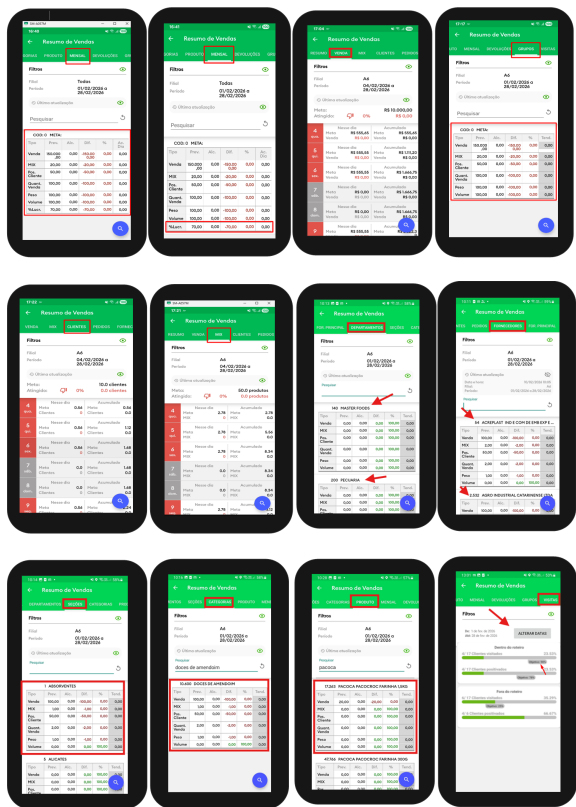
Resumo de Vendas

DIÁRIO PEDIDOS MENSAL DEVOLUÇÕES

Filtros

Filial Todas
Período 01/02/2026 a 28/02/2026

Última atualização

Pesquisar

COD: 0 META:

| Tipo | Prev. | Atu. | Dif. | % | Ac. Dia |
|---|---|---|---|---|---|
| Venda | 150.000,00 | 0,00 | -150.000,00 | 0,00 | 0,00 |
| MIX | 20,00 | 0,00 | -20,00 | 0,00 | 0,00 |
| Pos. Clientes | 50,00 | 0,00 | -50,00 | 0,00 | 0,00 |
| Quant. Venda | 100,00 | 0,00 | -100,00 | 0,00 | 0,00 |
| Peso | 100,00 | 0,00 | -100,00 | 0,00 | 0,00 |
| Volume | 100,00 | 0,00 | -100,00 | 0,00 | 0,00 |
| %Lucro | 70,00 | 0,00 | -70,00 | 0,00 | 0,00 |

Resumo de Vendas

DIÁRIO PEDIDOS MENSAL DEVOLUÇÕES

Filtros

Filial Todas
Período 01/02/2026 a 28/02/2026

Última atualização

Pesquisar

COD: 0 META:

| Tipo | Prev. | Atu. | Dif. | % | Ac. Dia |
|---|---|---|---|---|---|
| Venda | 150.000,00 | 0,00 | -150.000,00 | 0,00 | 0,00 |
| MIX | 20,00 | 0,00 | -20,00 | 0,00 | 0,00 |
| Pos. Clientes | 50,00 | 0,00 | -50,00 | 0,00 | 0,00 |
| Quant. Venda | 100,00 | 0,00 | -100,00 | 0,00 | 0,00 |
| Peso | 100,00 | 0,00 | -100,00 | 0,00 | 0,00 |
| Volume | 100,00 | 0,00 | -100,00 | 0,00 | 0,00 |
| %Lucro | 70,00 | 0,00 | -70,00 | 0,00 | 0,00 |

Resumo de Vendas

VENDAS VENDA MIX CLIENTES PEDIDOS

Filtros

Filial A6
Período 04/02/2026 a 28/02/2026

Última atualização

Metas: R$ 10.000,00
Atingido: 0%

Meses dia R$ 555,55 Meta R$ 0,00 Acumulado R$ 555,55 R$ 0,00
Meses dia R$ 1.666,75 R$ 0,00
Meses dia R$ 555,55 R$ 1.666,75
Meses dia R$ 0,00 R$ 1.666,75
Meses dia R$ 555,55

Resumo de Vendas

DEVOLUÇÕES GRUPOS VENDAS

Filtros

Filial A6
Período 01/02/2026 a 28/02/2026

Última atualização

Pesquisar

COD: 0 META:

| Tipo | Prev. | Atu. | Dif. | % | Tend. |
|---|---|---|---|---|---|
| Venda | 150.000,00 | 0,00 | 0,00 | 0,00 | 0,00 |
| MIX | 20,00 | 0,00 | -20,00 | 0,00 | 0,00 |
| Pos. Clientes | 50,00 | 0,00 | -50,00 | 0,00 | 0,00 |
| Quant. Venda | 100,00 | 0,00 | -100,00 | 0,00 | 0,00 |
| Peso | 100,00 | 0,00 | -100,00 | 0,00 | 0,00 |
| Volume | 100,00 | 0,00 | -100,00 | 0,00 | 0,00 |

Resumo de Vendas

VENDAS MIX CLIENTES PEDIDOS FORNECEDORES

Filtros

Filial A6
Período 04/02/2026 a 28/02/2026

Última atualização

Metas: 10.0 clientes
Atingido: 0% 0.0 clientes

Resumo de Vendas

PEDIDOS MENSAL MIX CLIENTES PEDIDOS

Filtros

Filial A6
Período 04/02/2026 a 28/02/2026

Última atualização

Metas: 50.0 produtos
Atingido: 0% 0.0 produtos

Resumo de Vendas

FOR. PRINCIPAL DEPARTAMENTOS SEÇÕES CATEG

Filtros

Filial A6
Período 01/02/2026 a 28/02/2026

Última atualização

Pesquisar

140 MASTER FOODS

| Tipo | Prev. | Atu. | Dif. | % | Tend. |
|---|---|---|---|---|---|
| Venda | 0,00 | 0,00 | 0,00 | 100,00 | 0,00 |
| MIX | 0,00 | 0,00 | 0,00 | 100,00 | 0,00 |
| Pos. Clientes | 0,00 | 0,00 | 0,00 | 100,00 | 0,00 |
| Quant. Venda | 0,00 | 0,00 | 0,00 | 100,00 | 0,00 |
| Peso | 0,00 | 0,00 | 0,00 | 100,00 | 0,00 |
| Volume | 0,00 | 0,00 | 0,00 | 100,00 | 0,00 |

200 PECUARIA

| Tipo | Prev. | Atu. | Dif. | % | Tend. |
|---|---|---|---|---|---|
| Venda | 0,00 | 0,00 | 0,00 | 100,00 | 0,00 |

Resumo de Vendas

PEDIDOS FORNECEDORES FOR. PRINCIPAL

Filtros

Filial A6
Período 01/02/2026 a 28/02/2026

Pesquisar

54 ACREPLAST IND E COM DE EMB EXP E...

| Tipo | Prev. | Atu. | Dif. | % | Tend. |
|---|---|---|---|---|---|
| Venda | 100,00 | 0,00 | 0,00 | 0,00 | 0,00 |
| MIX | 2,00 | 0,00 | -2,00 | 0,00 | 0,00 |
| Pos. Clientes | 2,00 | 0,00 | -2,00 | 0,00 | 0,00 |
| Quant. Venda | 1,00 | 0,00 | -1,00 | 0,00 | 0,00 |
| Peso | 1,00 | 0,00 | 0,00 | 0,00 | 0,00 |
| Volume | 1,00 | 0,00 | 0,00 | 0,00 | 0,00 |

2.532 AGRO INDUSTRIAL CATARINENSE LTDA

| Tipo | Prev. | Atu. | Dif. | % | Tend. |
|---|---|---|---|---|---|
| Venda | 100,00 | 0,00 | | | |

Resumo de Vendas

DEPARTAMENTOS SEÇÕES CATEGORIAS

Filtros

Filial A6
Período 01/02/2026 a 28/02/2026

Última atualização

Pesquisar

1 ABSORVENTES

| Tipo | Prev. | Atu. | Dif. | % | Tend. |
|---|---|---|---|---|---|
| Venda | 100,00 | 0,00 | -100,00 | 0,00 | 0,00 |
| MIX | 2,00 | 0,00 | -2,00 | 0,00 | 0,00 |
| Pos. Clientes | 50,00 | 0,00 | -50,00 | 0,00 | 0,00 |
| Quant. Venda | 2,00 | 0,00 | -2,00 | 0,00 | 0,00 |
| Peso | 1,00 | 0,00 | -1,00 | 0,00 | 0,00 |
| Volume | 0,00 | 0,00 | 0,00 | 0,00 | 0,00 |

5 ALICATES

| Tipo | Prev. | Atu. | Dif. | % | Tend. |
|---|---|---|---|---|---|
| Venda | 0,00 | 0,00 | 0,00 | 100,00 | 0,00 |

Resumo de Vendas

SEÇÕES CATEGORIAS PRODUTO MENSAL

Filtros

Filial A6
Período 01/02/2026 a 28/02/2026

Última atualização

Pesquisar
doces de amendoim

30.600 DOCES DE AMENDOIM

| Tipo | Prev. | Atu. | Dif. | % | Tend. |
|---|---|---|---|---|---|
| Venda | 100,00 | 0,00 | -100,00 | 0,00 | 0,00 |
| MIX | 1,00 | 0,00 | -1,00 | 0,00 | 0,00 |
| Pos. Clientes | 1,00 | 0,00 | -1,00 | 0,00 | 0,00 |
| Quant. Venda | 2,00 | 0,00 | -2,00 | 0,00 | 0,00 |
| Peso | 1,00 | 0,00 | -1,00 | 0,00 | 0,00 |
| Volume | 0,00 | 0,00 | 0,00 | 100,00 | 0,00 |

Resumo de Vendas

CATEGORIAS PRODUTO MENSAL DEVOLUÇÕES

Filtros

Filial A6
Período 01/02/2026 a 28/02/2026

Última atualização

Pesquisar
pacoca

37.363 PACOCA PACOCROC FARINHA LIVRE

| Tipo | Prev. | Atu. | Dif. | % | Tend. |
|---|---|---|---|---|---|
| Venda | 20,00 | 0,00 | -20,00 | 0,00 | 0,00 |
| MIX | 0,00 | 0,00 | 0,00 | 100,00 | 0,00 |
| Pos. Clientes | 0,00 | 0,00 | 0,00 | 100,00 | 0,00 |
| Quant. Venda | 0,00 | 0,00 | 0,00 | 100,00 | 0,00 |
| Peso | 0,00 | 0,00 | 0,00 | 100,00 | 0,00 |
| Volume | 0,00 | 0,00 | 0,00 | 100,00 | 0,00 |

47.766 PACOCA PACOCROC FARINHA 350G

Resumo de Vendas

MISSÃO

Filtros

ALTERAR DATAS

Dentro do roteiro
Fora do roteiro